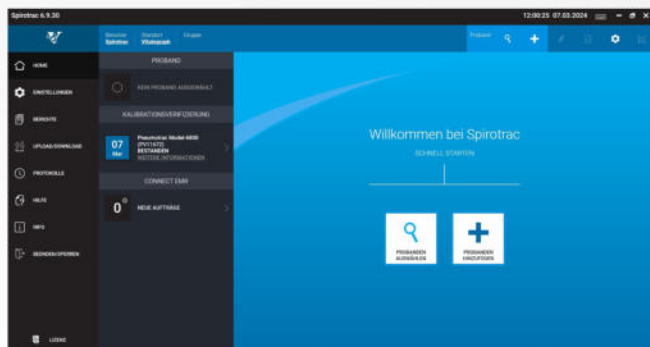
Spirotrac 6.9.30

12:00:25 07.03.2024

Benutzer Spirotrac Standort Vitalograph Gruppe

Proband

HOME

EINSTELLUNGEN

BERICHTE

UPLOAD/DOWNLOAD

PROTOKOLLE

HILFE

INFO

BEENDEN/SPERREN

LIZENZ

PROBAND

KEIN PROBAND AUSGEWÄHLT

KALIBRATIONSVERIFIZIERUNG

07 Mar

Pneumotrac Model 6800 (PV11672) BESTANDEN WEITERE INFORMATIONEN

CONNECT EMR

0

NEUE AUFTRÄGE

Willkommen bei Spirotrac

SCHNELL STARTEN

PROBANDEN AUSWÄHLEN

PROBANDEN HINZUFÜGEN